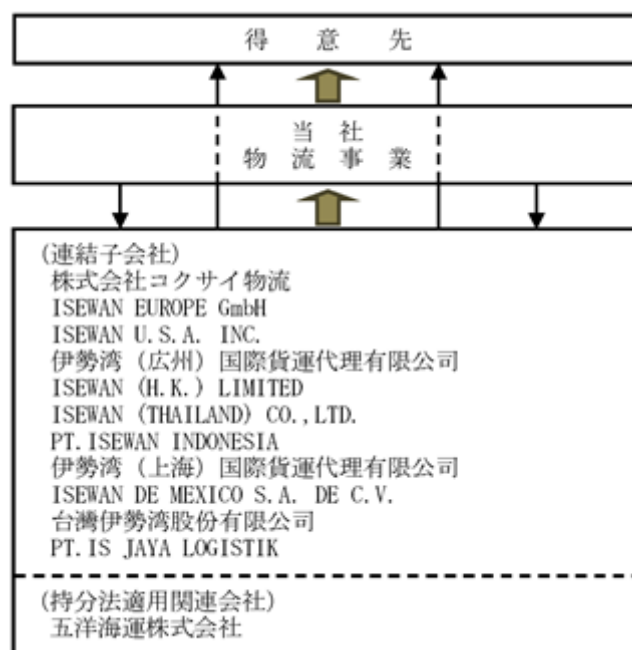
得　意　先

当　社
物　流　事　業

(連結子会社)
株式会社コクサイ物流
ISEWAN EUROPE GmbH
ISEWAN U.S.A. INC.
伊勢湾（広州）国際貨運代理有限公司
ISEWAN (H.K.) LIMITED
ISEWAN (THAILAND) CO.,LTD.
PT.ISEWAN INDONESIA
伊勢湾（上海）国際貨運代理有限公司
ISEWAN DE MEXICO S.A. DE C.V.
台灣伊勢湾股份有限公司
PT.IS JAYA LOGISTIK

(持分法適用関連会社)
五洋海運株式会社